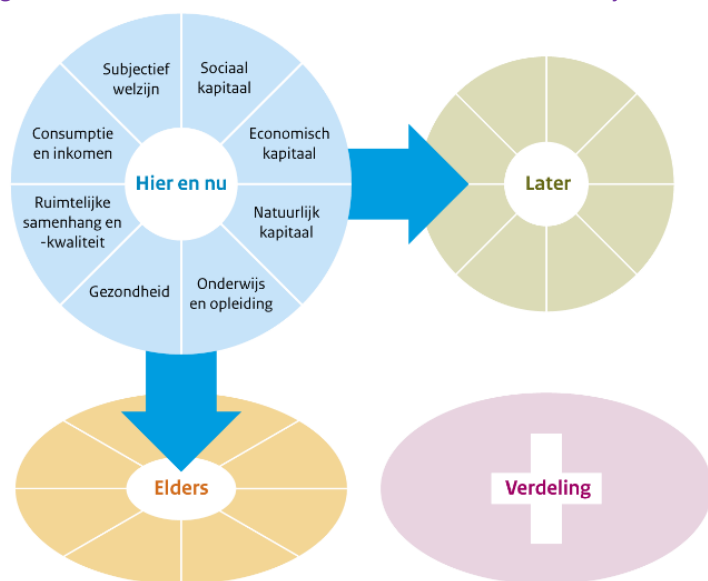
Subjectief welzijn

Sociaal kapitaal

Consumptie en inkomen

Economisch kapitaal

Hier en nu

Ruimtelijke samenhang en -kwaliteit

Natuurlijk kapitaal

Gezondheid

Onderwijs en opleiding

Later

Elders

Verdeling